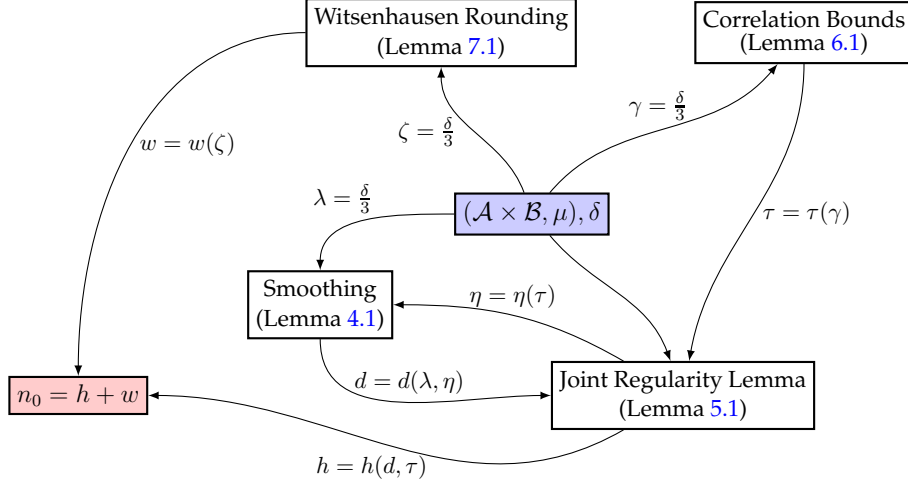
Witsenhausen Rounding (Lemma 7.1)

Correlation Bounds (Lemma 6.1)

$w = w(\zeta)$

$\zeta = \frac{\delta}{3}$

$\gamma = \frac{\delta}{3}$

$\lambda = \frac{\delta}{3}$

$(\mathcal{A} \times \mathcal{B}, \mu), \delta$

$\tau = \tau(\gamma)$

Smoothing (Lemma 4.1)

$\eta = \eta(\tau)$

$n_0 = h + w$

$d = d(\lambda, \eta)$

Joint Regularity Lemma (Lemma 5.1)

$h = h(d, \tau)$